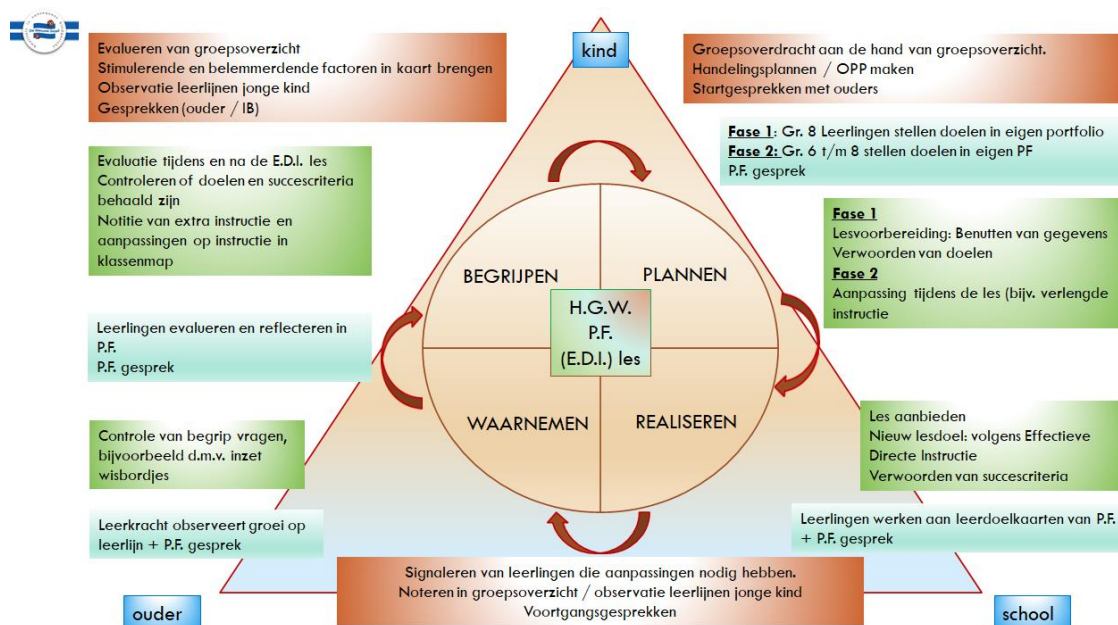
kind

Evalueren van groepsoverzicht
Stimulerende en belemmerdende factoren in kaart brengen
Observatie leerlijnen jonge kind
Gesprekken (ouder / IB)

Groepsoverdracht aan de hand van groepsoverzicht.
Handelingsplannen / OPP maken
Startgesprekken met ouders

Evaluatie tijdens en na de E.D.I. les
Controleren of doelen en succescriteria behaald zijn
Notitie van extra instructie en aanpassingen op instructie in klassenmap

Fase 1: Gr. 8 Leerlingen stellen doelen in eigen portfolio
Fase 2: Gr. 6 t/m 8 stellen doelen in eigen PF
P.F. gesprek

Fase 1
Lesvoorbereiding: Benutten van gegevens
Verwoorden van doelen
Fase 2
Aanpassing tijdens de les (bijv. verlengde instructie

BEGRIJPEN

PLANNEN

H.G.W.
P.F.
(E.D.I.) les

WAARNEMEN

REALISEREN

Leerlingen evalueren en reflecteren in P.F.
P.F. gesprek

Controle van begrip vragen, bijvoorbeeld d.m.v. inzet wisbordjes

Les aanbieden
Nieuw lesdoel: volgens Effectieve Directe Instructie
Verwoorden van succescriteria

Leerkracht observeert groei op leerlijn + P.F. gesprek

Leerlingen werken aan leerdoelkaarten van P.F. + P.F. gesprek

Signaleren van leerlingen die aanpassingen nodig hebben.
Noteren in groepsoverzicht / observatie leerlijnen jonge kind
Voortgangsgesprekken

ouder

school